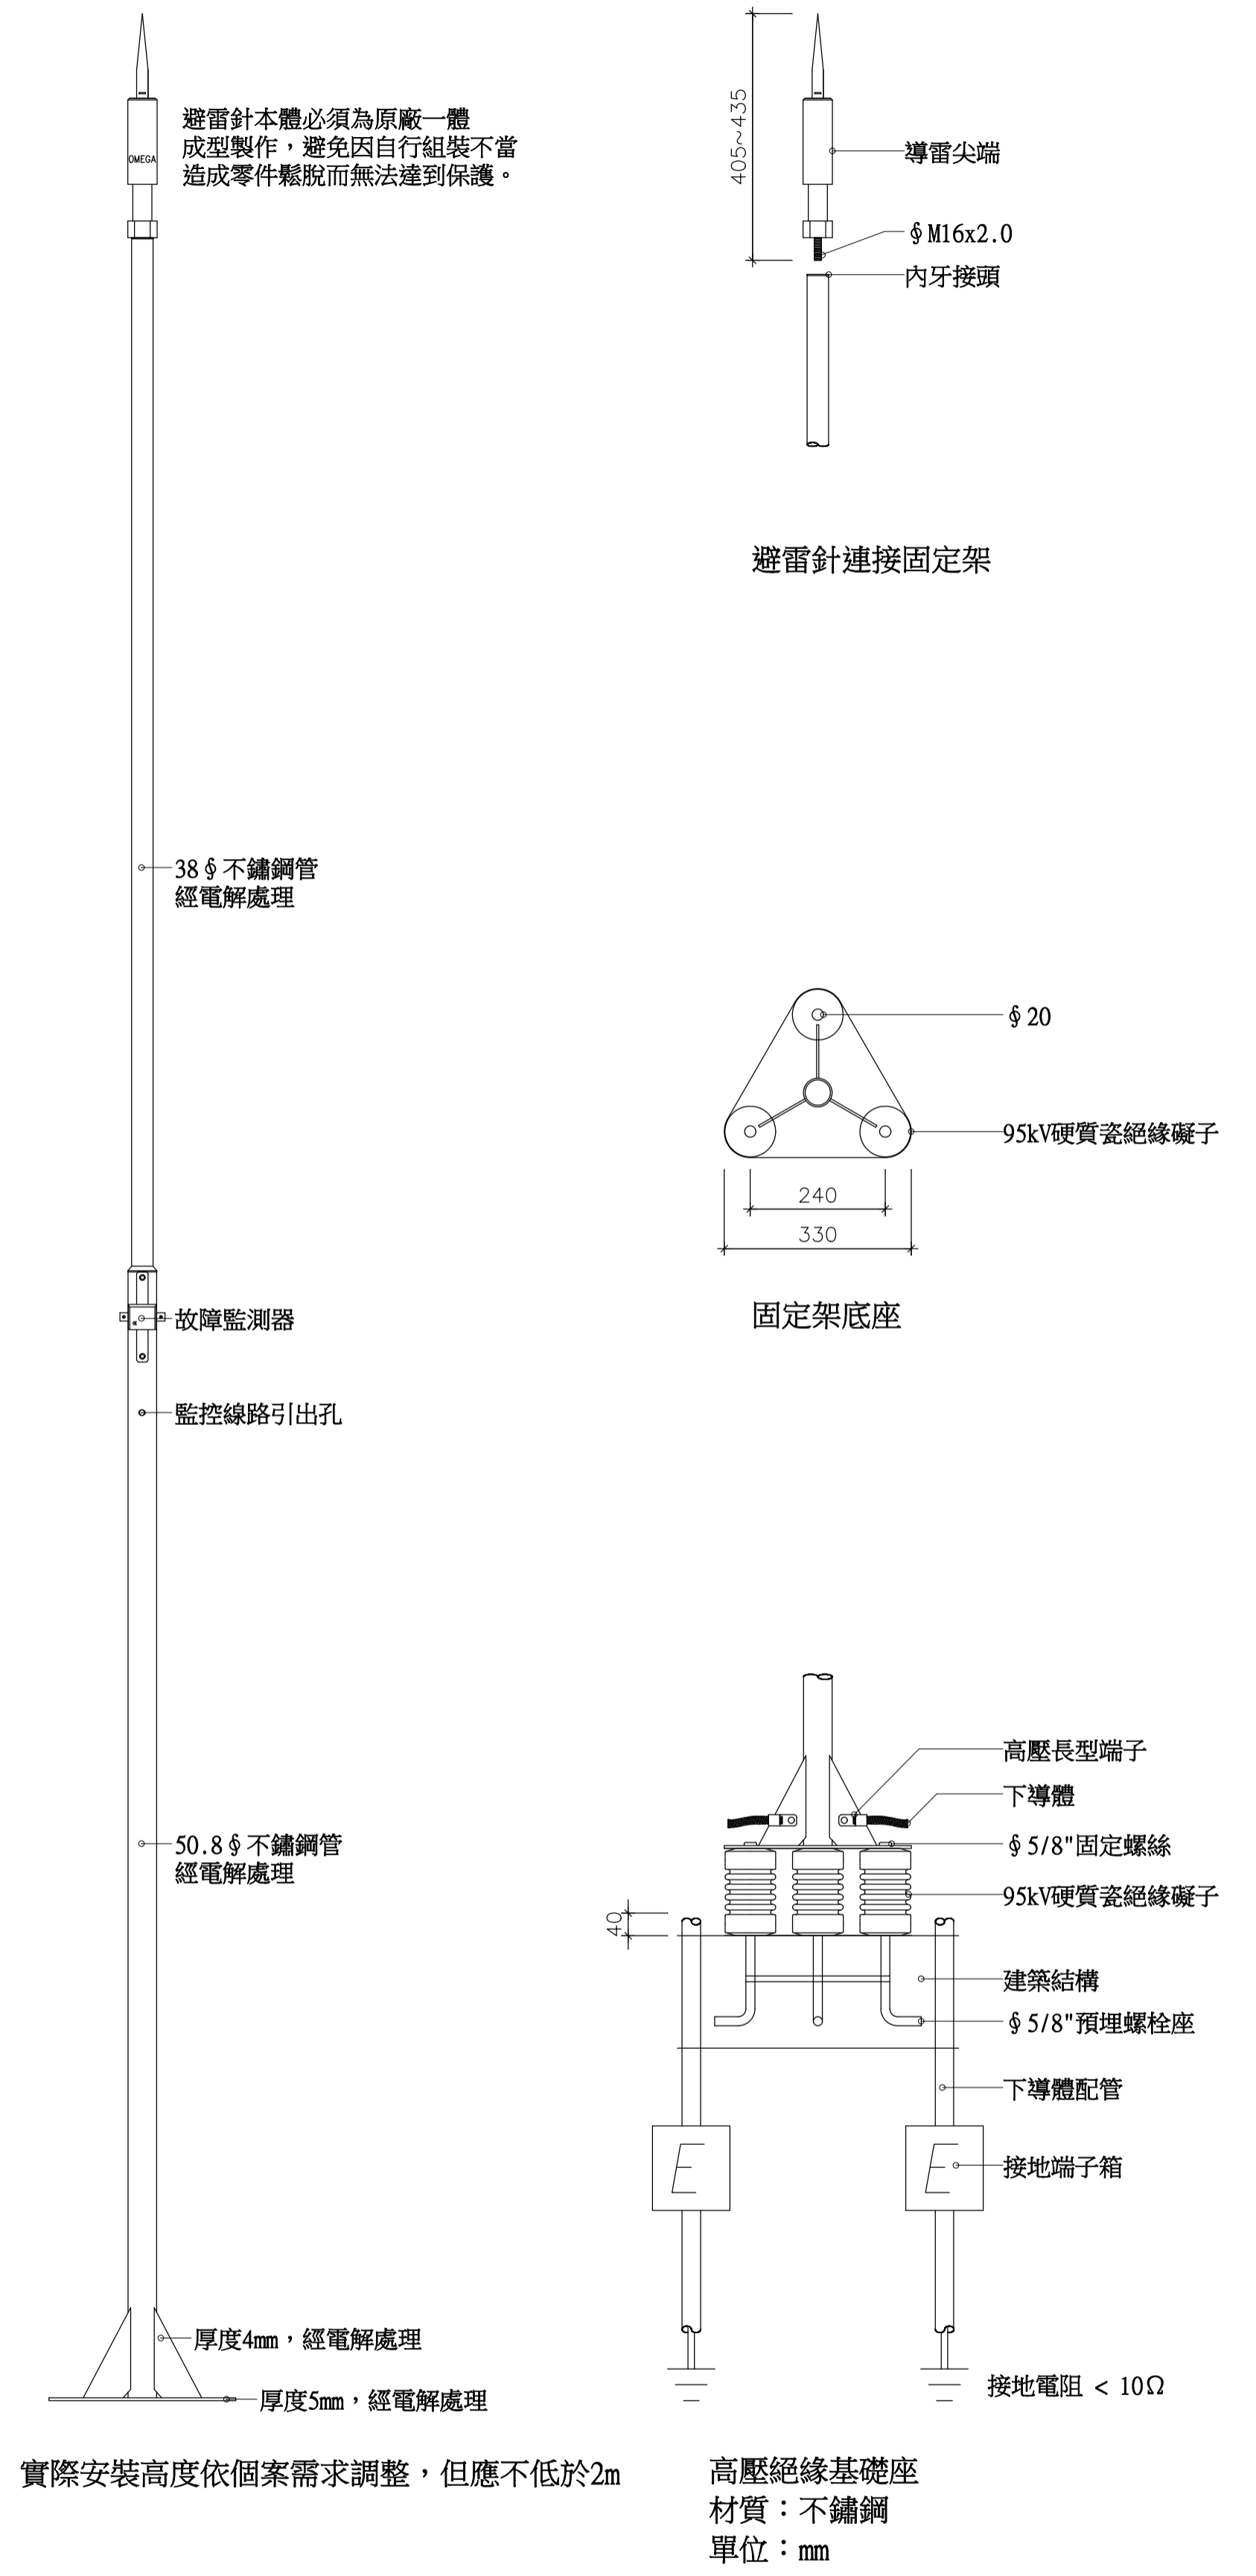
OMEGA

避雷針本體必須為原廠一體成型製作，避免因自行組裝不當造成零件鬆脫而無法達到保護。

405~435

導雷尖端

§M16x2.0

內牙接頭

避雷針連接固定架

38§不鏽鋼管
經電解處理

§20

95kV硬質瓷絕緣礙子

240

330

固定架底座

故障監測器

監控線路引出孔

高壓長型端子

下導體

§5/8"固定螺絲

95kV硬質瓷絕緣礙子

40

50.8§不鏽鋼管
經電解處理

建築結構

§5/8"預埋螺栓座

下導體配管

E

E

接地端子箱

厚度4mm，經電解處理

厚度5mm，經電解處理

接地電阻 < 10Ω

實際安裝高度依個案需求調整，但應不低於2m

高壓絕緣基礎座
材質：不鏽鋼
單位：mm